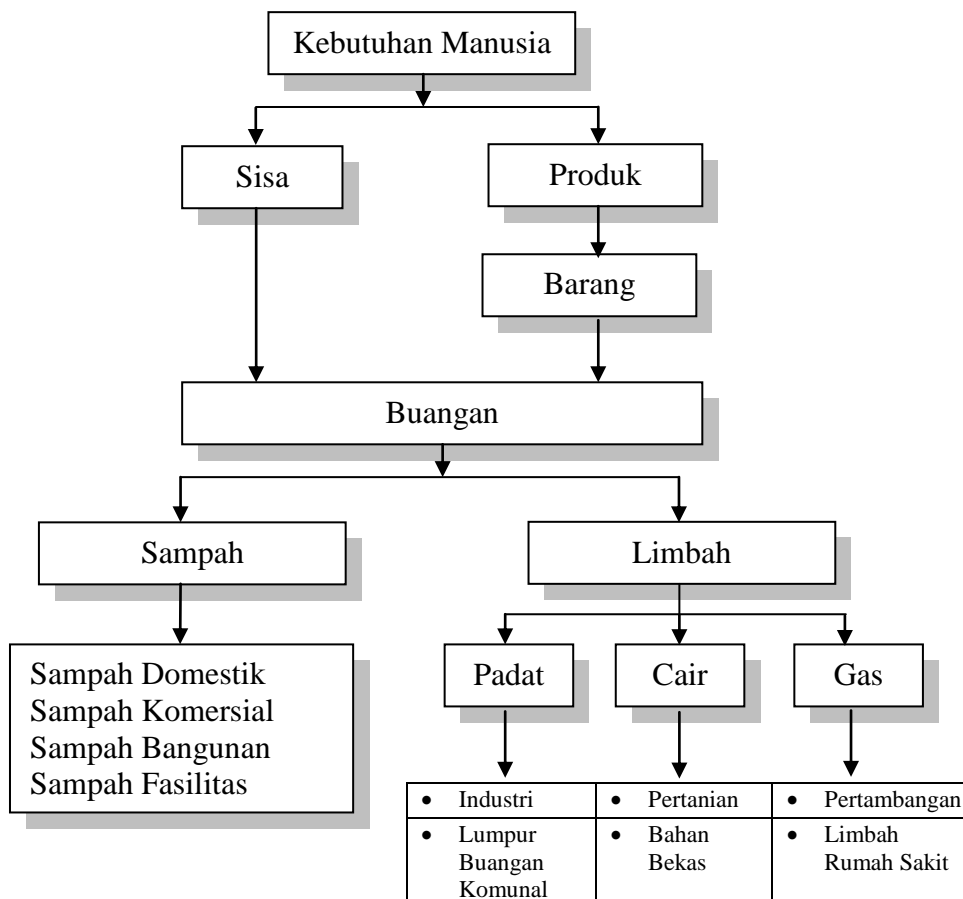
Kebutuhan Manusia

Sisa

Produk

Barang

Buangan

Sampah

Limbah

Sampah Domestik
Sampah Komersial
Sampah Bangunan
Sampah Fasilitas

Padat

Cair

Gas

| | | |
|---|---|---|
| • Industri | • Pertanian | • Pertambangan |
| • Lumpur Buangan Komunal | • Bahan Bekas | • Limbah Rumah Sakit |